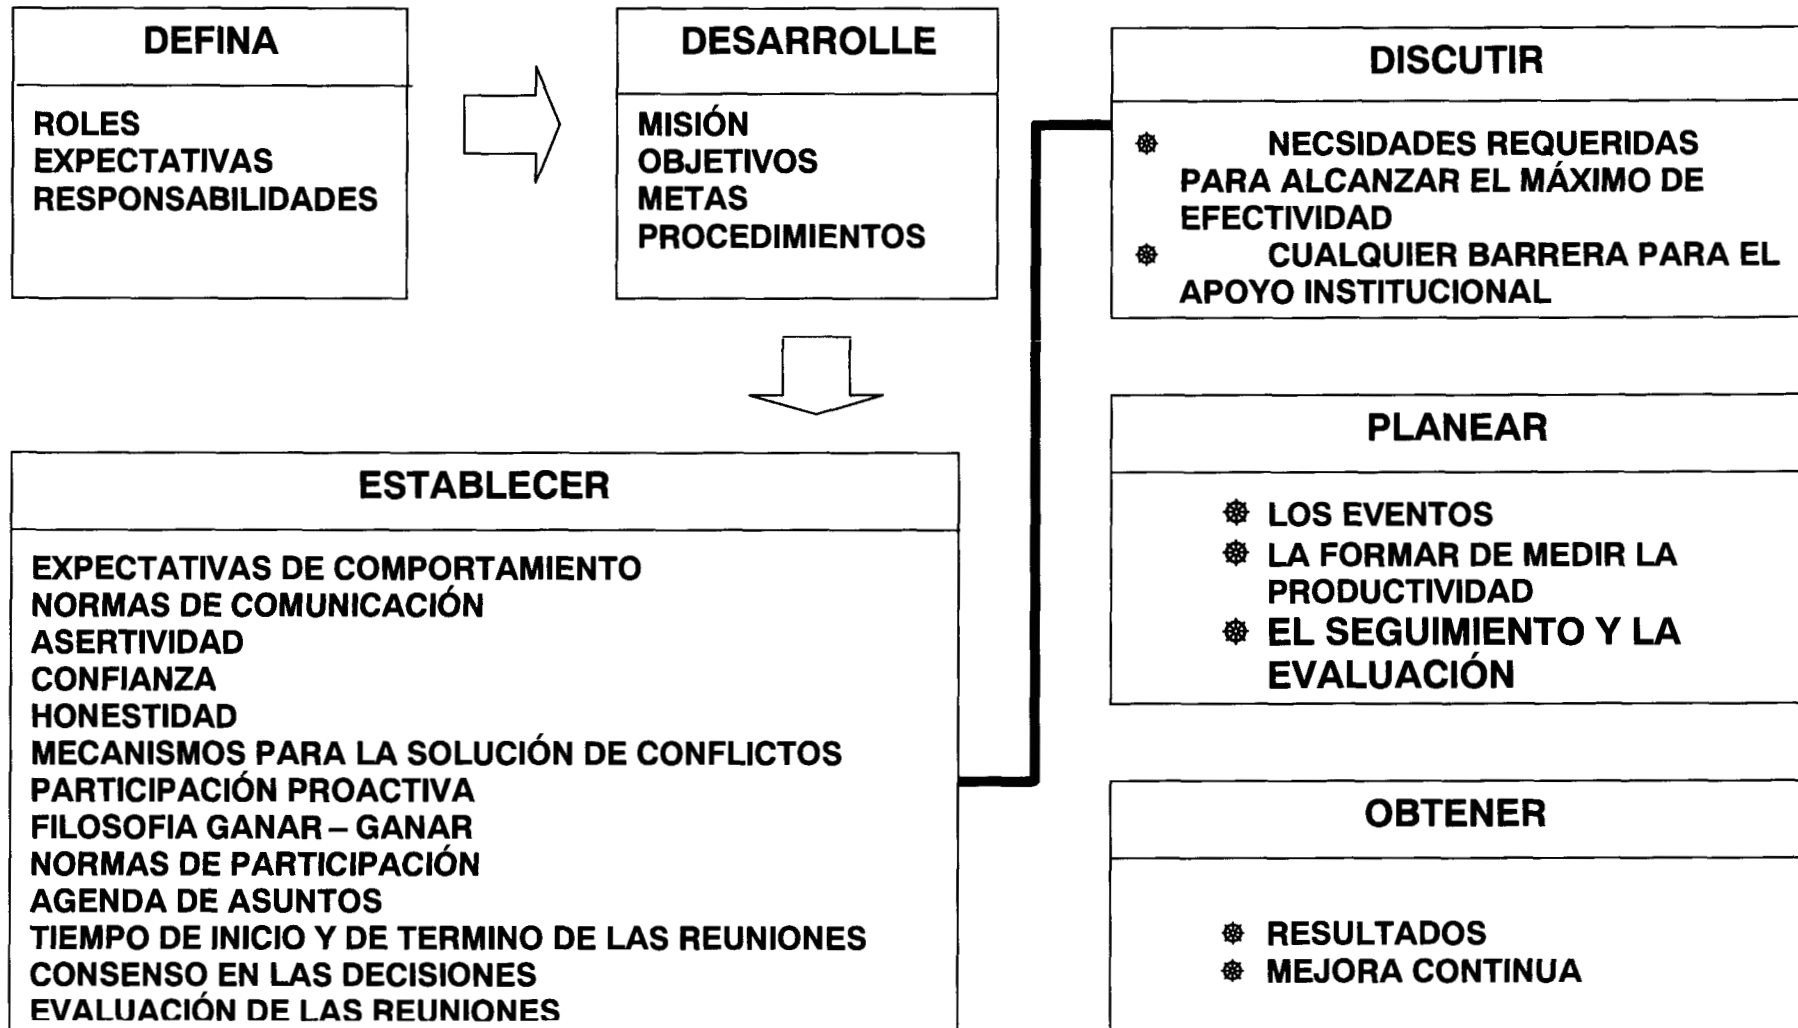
DEFINA

ROLES
EXPECTATIVAS
RESPONSABILIDADES

DESARROLLE

MISIÓN
OBJETIVOS
METAS
PROCEDIMIENTOS

ESTABLECER

EXPECTATIVAS DE COMPORTAMIENTO
NORMAS DE COMUNICACIÓN
ASERTIVIDAD
CONFIANZA
HONESTIDAD
MECANISMOS PARA LA SOLUCIÓN DE CONFLICTOS
PARTICIPACIÓN PROACTIVA
FILOSOFIA GANAR – GANAR
NORMAS DE PARTICIPACIÓN
AGENDA DE ASUNTOS
TIEMPO DE INICIO Y DE TERMINO DE LAS REUNIONES
CONSENSO EN LAS DECISIONES
EVALUACIÓN DE LAS REUNIONES

DISCUTIR

NECSIDADES REQUERIDAS PARA ALCANZAR EL MÁXIMO DE EFECTIVIDAD
CUALQUIER BARRERA PARA EL APOYO INSTITUCIONAL

PLANEAR

LOS EVENTOS
LA FORMAR DE MEDIR LA PRODUCTIVIDAD
EL SEGUIMIENTO Y LA EVALUACIÓN

OBTENER

RESULTADOS
MEJORA CONTINUA